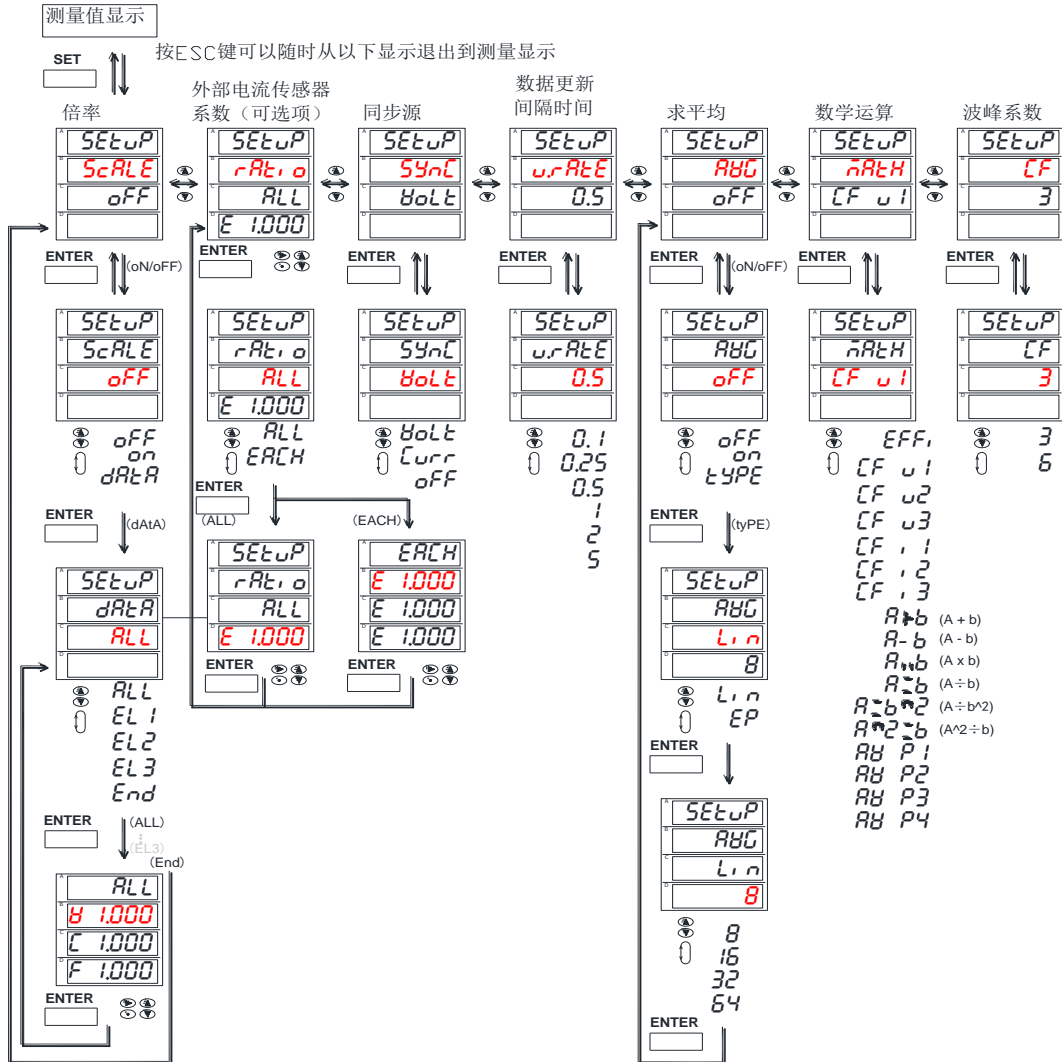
测量值显示

SET

按ESC键可以随时从以下显示退出到测量显示

倍率

外部电流传感器系数（可选项）

同步源

数据更新间隔时间

求平均

数学运算

波峰系数

SEtuP
ScALE
oFF

SEtuP
rAtio
ALL
E 1.000

SEtuP
SYnC
VoLt

SEtuP
urAtE
0.5

SEtuP
AVG
oFF

SEtuP
nAtH
CF u1

SEtuP
CF
3

ENTER (oN/oFF)

ENTER

ENTER

ENTER

ENTER (oN/oFF)

ENTER

ENTER

SEtuP
ScALE
oFF

oFF
on
dAtA

SEtuP
rAtio
ALL
E 1.000

ALL
EACH

SEtuP
SYnC
VoLt

VoLt
Curr
oFF

SEtuP
urAtE
0.5

0.1
0.25
0.5
1
2
5

SEtuP
AVG
oFF

oFF
on
tYPE

SEtuP
nAtH
CF u1

EFFi
CF u1
CF u2
CF u3
CF i1
CF i2
CF i3
A+b (A + b)
A-b (A - b)
Axb (A x b)
A÷b (A÷b)
A÷b^2 (A÷b^2)
A^2÷b (A^2÷b)
AV P1
AV P2
AV P3
AV P4

SEtuP
CF
3

3
6

ENTER (dAtA)

ENTER (ALL)

(EACH)

ENTER (tyPE)

SEtuP
dAtA
ALL

ALL
EL1
EL2
EL3
End

SEtuP
rAtio
ALL
E 1.000

EACH
E 1.000
E 1.000
E 1.000

ENTER

ENTER

SEtuP
AVG
Lin
8

Lin
EP

ENTER

ENTER (ALL)
(EL3)
(End)

ALL
V 1.000
C 1.000
F 1.000

ENTER

SEtuP
AVG
Lin
8

8
16
32
64

ENTER